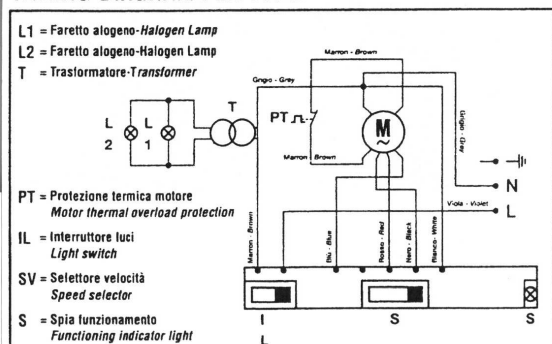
L1 = Faretto alogeno-Halogen Lamp
L2 = Faretto alogeno-Halogen Lamp
T = Trasformatore-Transformer

PT = Protezione termica motore
Motor thermal overload protection

IL = Interruttore luci
Light switch

SV = Selettore velocità
Speed selector

S = Spia funzionamento
Functioning indicator light

L 2
L 1
T
PT
M
Marron - Brown
Grigio - Grey
Grigio - Grey
Marron - Brown
N
L
Viola - Violet
Marron - Brown
Blu - Blue
Rosso - Red
Nero - Black
Bianco - White
I
L
S
S